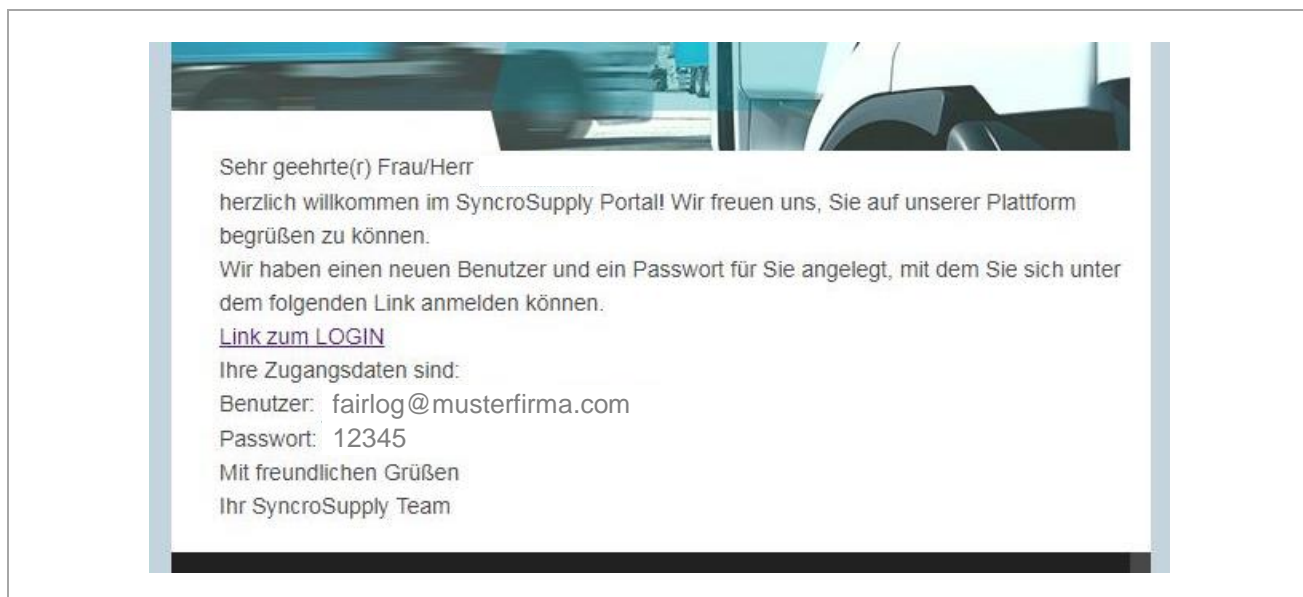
Sehr geehrte(r) Frau/Herr

herzlich willkommen im SyncroSupply Portal! Wir freuen uns, Sie auf unserer Plattform begrüßen zu können.

Wir haben einen neuen Benutzer und ein Passwort für Sie angelegt, mit dem Sie sich unter dem folgenden Link anmelden können.

Link zum LOGIN

Ihre Zugangsdaten sind:

Benutzer: fairlog@musterfirma.com

Passwort: 12345

Mit freundlichen Grüßen

Ihr SyncroSupply Team